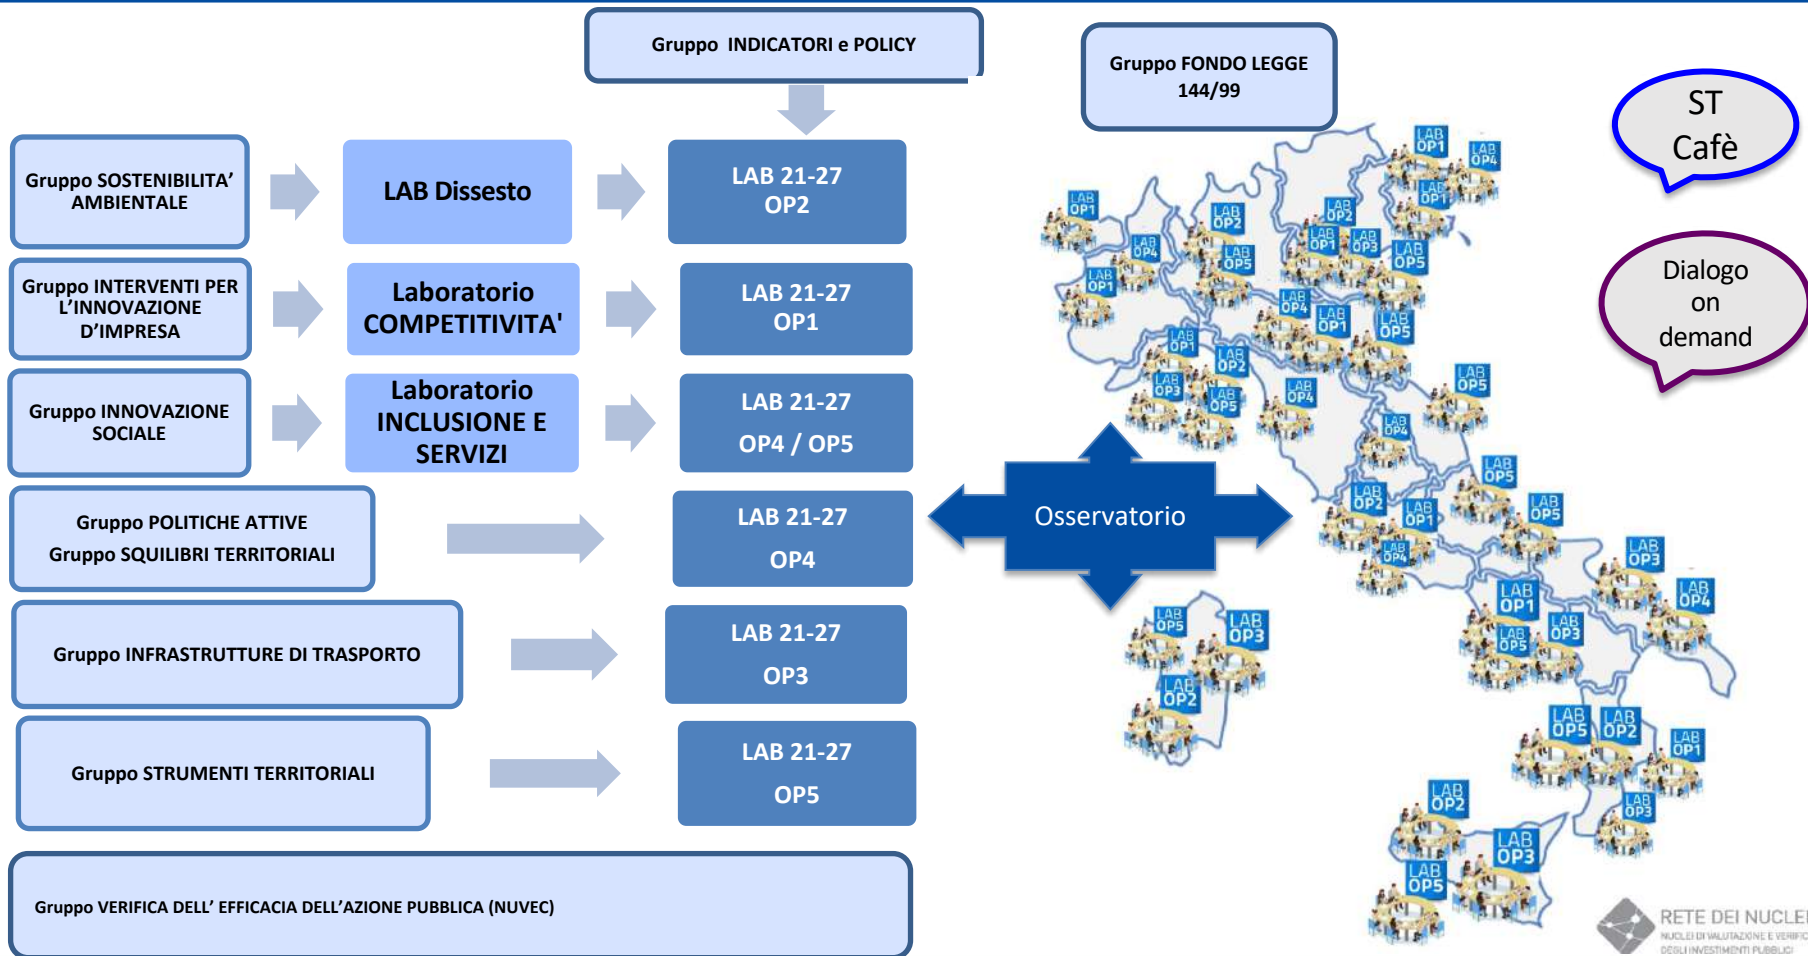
Gruppo INDICATORI e POLICY

Gruppo FONDO LEGGE 144/99

ST Cafè

Dialogo on demand

Gruppo SOSTENIBILITA' AMBIENTALE

LAB Dissesto

LAB 21-27 OP2

Gruppo INTERVENTI PER L'INNOVAZIONE D'IMPRESA

Laboratorio COMPETITIVITA'

LAB 21-27 OP1

Gruppo INNOVAZIONE SOCIALE

Laboratorio INCLUSIONE E SERVIZI

LAB 21-27 OP4 / OP5

Gruppo POLITICHE ATTIVE
Gruppo SQUILIBRI TERRITORIALI

LAB 21-27 OP4

Osservatorio

Gruppo INFRASTRUTTURE DI TRASPORTO

LAB 21-27 OP3

Gruppo STRUMENTI TERRITORIALI

LAB 21-27 OP5

Gruppo VERIFICA DELL' EFFICACIA DELL'AZIONE PUBBLICA (NUVEC)

LAB OP1 LAB OP4 LAB OP1 LAB OP1 LAB OP2 LAB OP2 LAB OP4 LAB OP1 LAB OP3 LAB OP5 LAB OP5 LAB OP1 LAB OP4 LAB OP1 LAB OP5 LAB OP1 LAB OP2 LAB OP3 LAB OP5 LAB OP4 LAB OP5 LAB OP4 LAB OP5 LAB OP2 LAB OP1 LAB OP5 LAB OP4 LAB OP3 LAB OP4 LAB OP1 LAB OP5 LAB OP3 LAB OP5 LAB OP3 LAB OP2 LAB OP5 LAB OP2 LAB OP1 LAB OP3 LAB OP2 LAB OP3 LAB OP5

RETE DEI NUCLEI
NUCLEI DI VALUTAZIONE E VERIFICA DEGLI INVESTIMENTI PUBBLICI